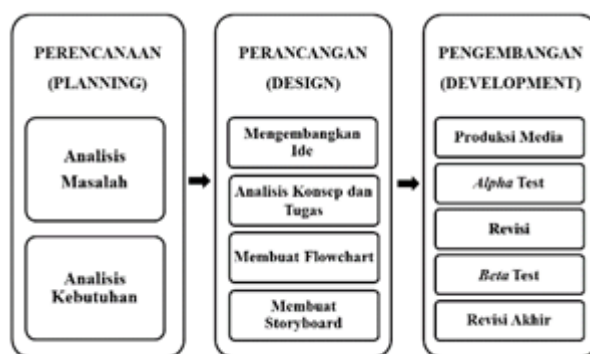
PERENCANAAN
(PLANNING)

Analisis Masalah

Analisis Kebutuhan

PERANCANGAN
(DESIGN)

Mengembangkan Ide

Analisis Konsep dan Tugas

Membuat Flowchart

Membuat Storyboard

PENGEMBANGAN
(DEVELOPMENT)

Produksi Media

Alpha Test

Revisi

Beta Test

Revisi Akhir